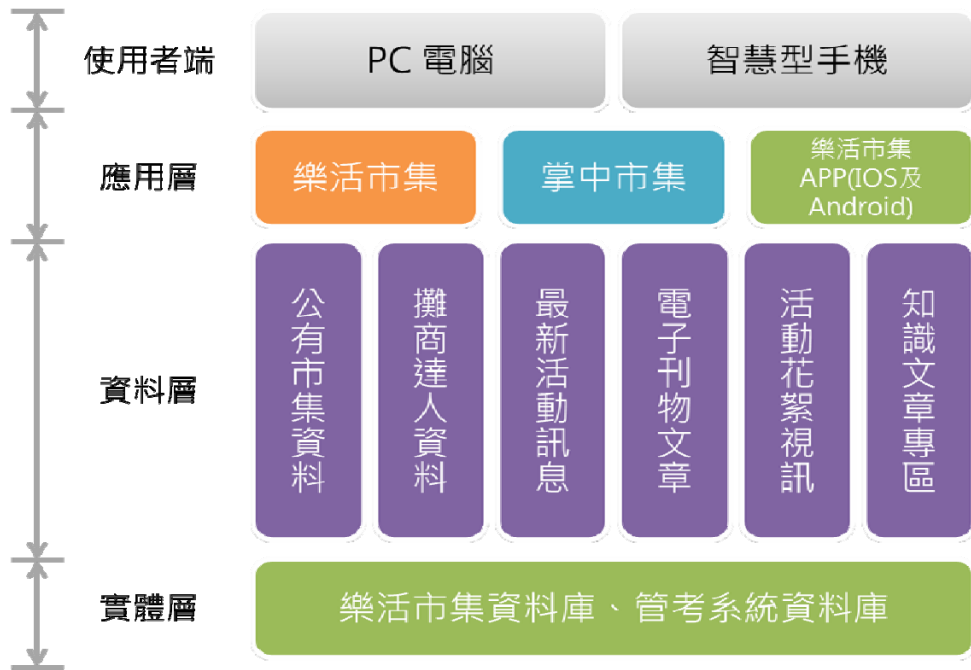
使用者端

PC 電腦

智慧型手機

應用層

樂活市集

掌中市集

樂活市集 APP(IOS及 Android)

資料層

公有市集資料

攤商達人資料

最新活動訊息

電子刊物文章

活動花絮視訊

知識文章專區

實體層

樂活市集資料庫、管考系統資料庫